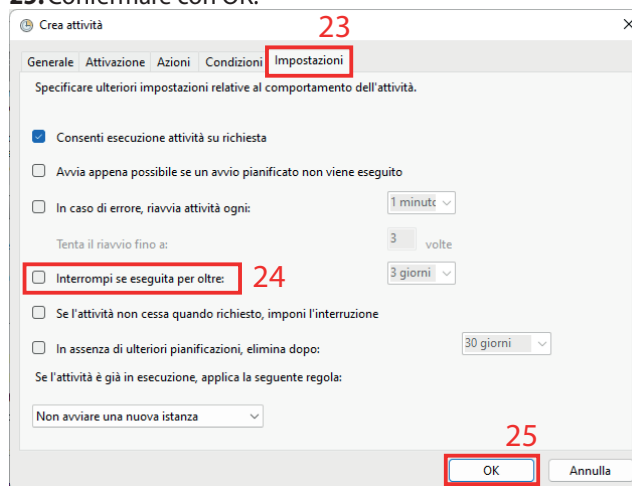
25. Confermare con OK.

Crea attività

23

Generale | Attivazione | Azioni | Condizioni | Impostazioni

Specificare ulteriori impostazioni relative al comportamento dell'attività.

Consenti esecuzione attività su richiesta

Avvia appena possibile se un avvio pianificato non viene eseguito

In caso di errore, riavvia attività ogni: 1 minuto

Tenta il riavvio fino a: 3 volte

Interrompi se eseguita per oltre: 24 3 giorni

Se l'attività non cessa quando richiesto, imponi l'interruzione

In assenza di ulteriori pianificazioni, elimina dopo: 30 giorni

Se l'attività è già in esecuzione, applica la seguente regola:

Non avviare una nuova istanza

25

OK Annulla